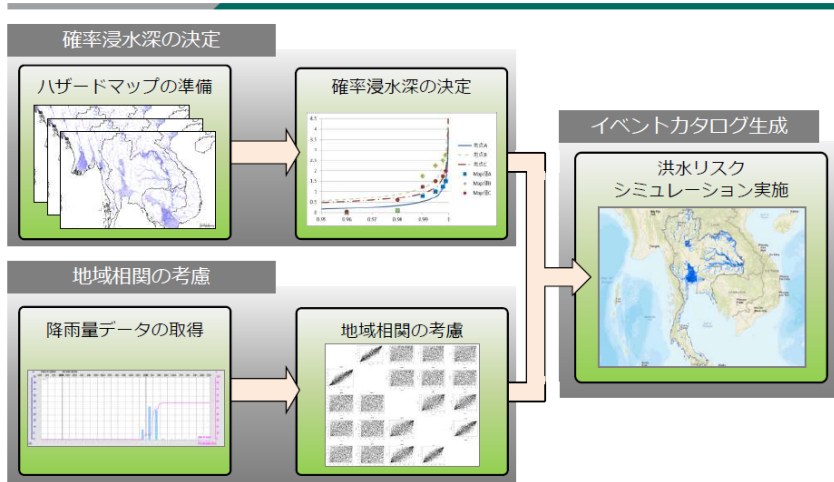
確率浸水深の決定

ハザードマップの準備

確率浸水深の決定

4.5
4
3.5
3
2.5
2
1.5
1
0.5
0
0.95
0.96
0.97
0.98
0.99
1

地域相関の考慮

降雨量データの取得

地域相関の考慮

イベントカタログ生成

洪水リスク
シミュレーション実施